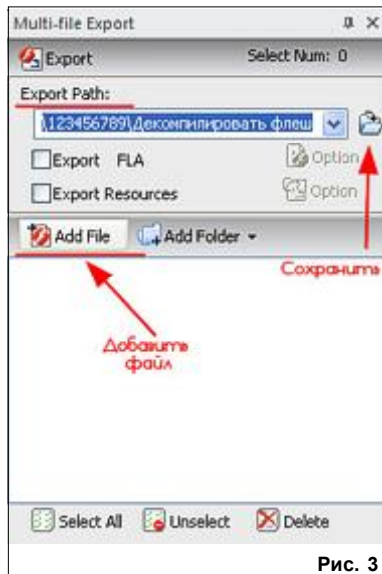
Multi-file Export

Export

Select Num: 0

Export Path:

\123456789\Декомпилировать флеш

Export FLA

Option

Export Resources

Option

Add File

Add Folder

Сохранить

Добавить файл

Select All

Unselect

Delete

Рис. 3